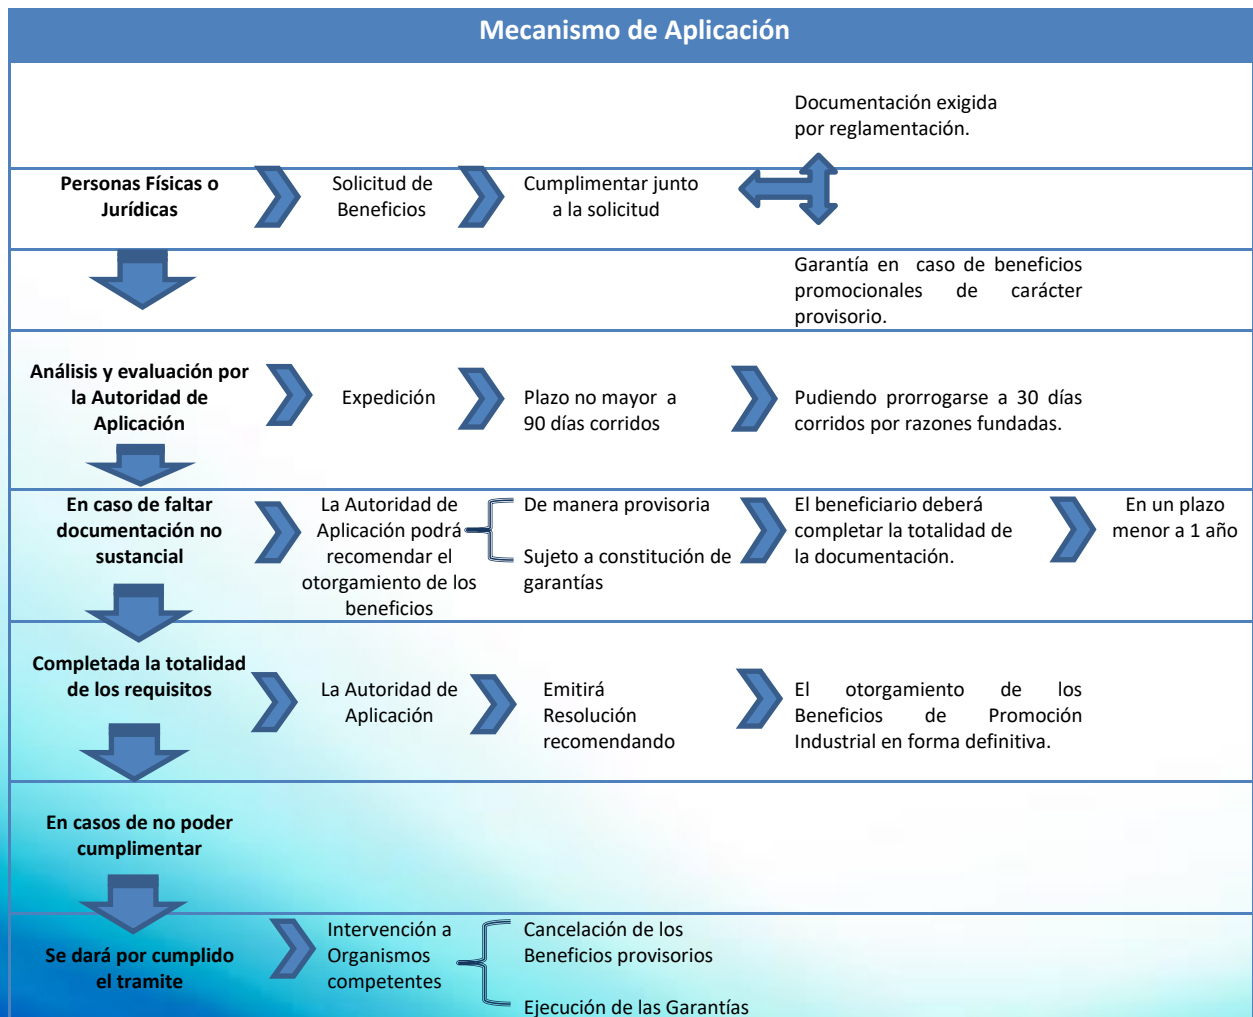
Mecanismo de Aplicación

Documentación exigida por reglamentación.

Personas Físicas o Jurídicas

Solicitud de Beneficios

Cumplimentar junto a la solicitud

Garantía en caso de beneficios promocionales de carácter provisorio.

Análisis y evaluación por la Autoridad de Aplicación

Expedición

Plazo no mayor a 90 días corridos

Pudiendo prorrogarse a 30 días corridos por razones fundadas.

En caso de faltar documentación no sustancial

La Autoridad de Aplicación podrá recomendar el otorgamiento de los beneficios

De manera provisoria

Sujeto a constitución de garantías

El beneficiario deberá completar la totalidad de la documentación.

En un plazo menor a 1 año

Completada la totalidad de los requisitos

La Autoridad de Aplicación

Emitirá Resolución recomendando

El otorgamiento de los Beneficios de Promoción Industrial en forma definitiva.

En casos de no poder cumplimentar

Se dará por cumplido el tramite

Intervención a Organismos competentes

Cancelación de los Beneficios provisorios

Ejecución de las Garantías